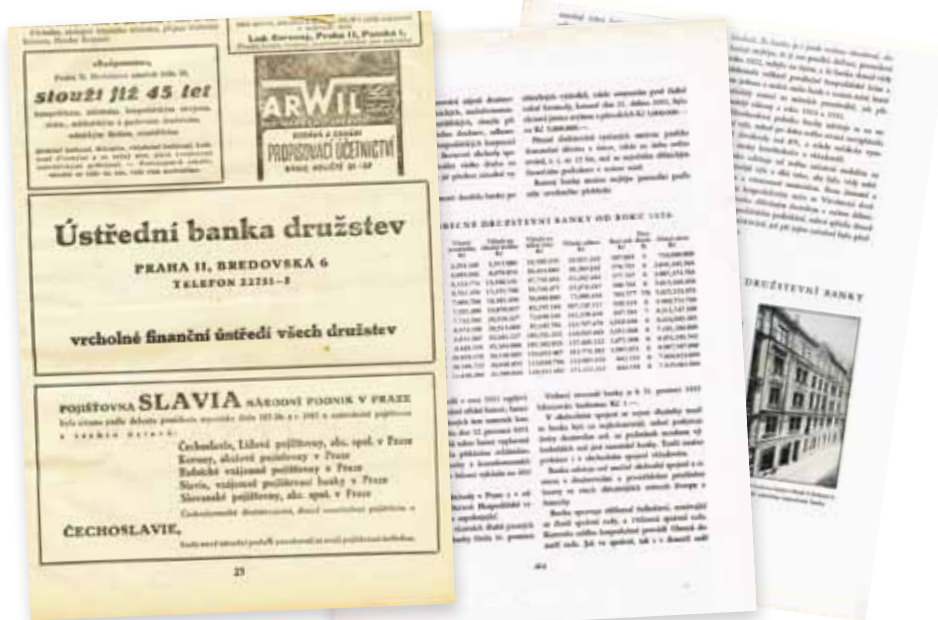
slouží již 45 let

ARWIL

PROPISOVACÍ ÚČETNICTVÍ

Ústřední banka družstev

PRAHA II, BREDOVSKÁ 6

TELEFON 22751-5

vrcholné finanční ústředí všech družstev

POJIŠŤOVNA SLAVIA NÁRODNÍ PODNIK V PRAZE

Čechoslavie, Lidová pojišťovna, akc. spol. v Praze

Koruna, všeobecná pojišťovna v Praze

Rolnická vzájemná pojišťovna v Praze

Slavia, vzájemná pojišťovací banka v Praze

Slovanská pojišťovna, akc. spol. v Praze

ČECHOSLAVIE,

23

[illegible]

DRUŽSTEVNÍ BANKY OD ROKU 1976.

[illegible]

DRUŽSTEVNÍ BANKY

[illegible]